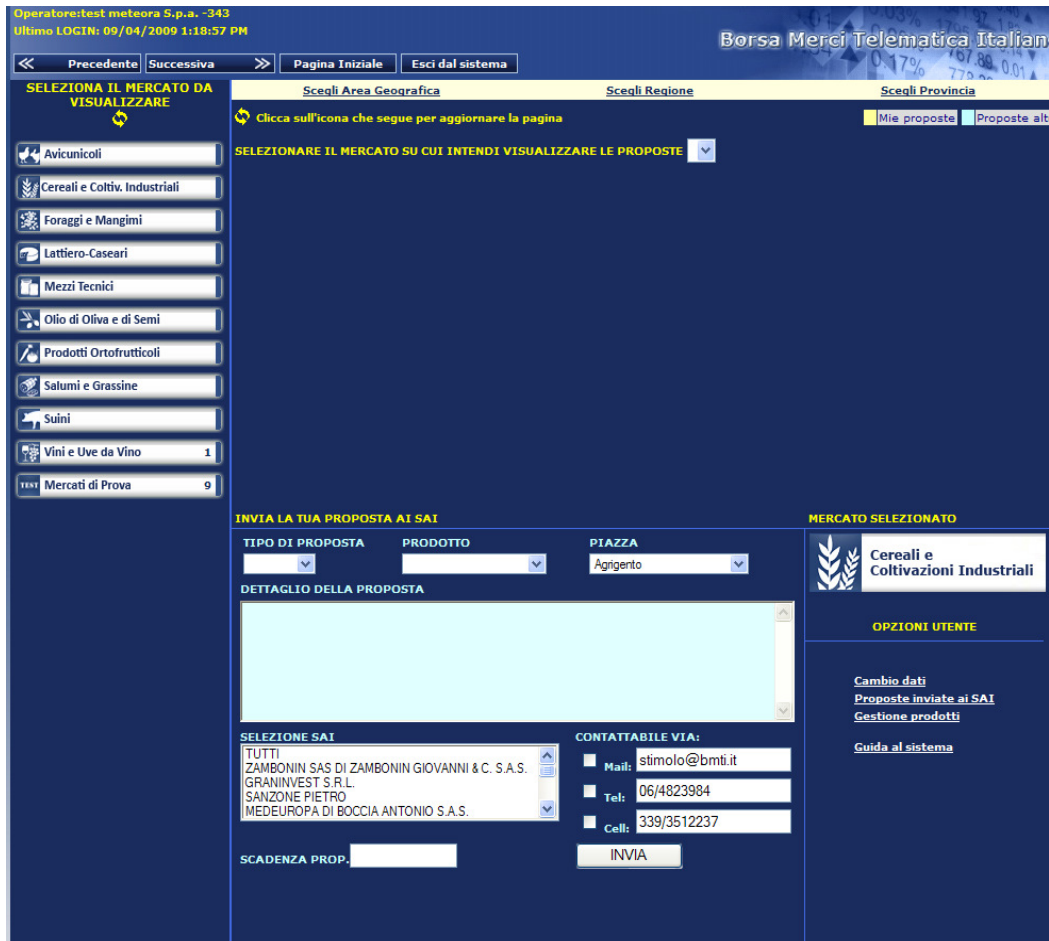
Operatore:test meteora S.p.a. -343
Ultimo LOGIN: 09/04/2009 1:18:57 PM

Borsa Merci Telematica Italian

Precedente Successiva Pagina Iniziale Esci dal sistema

SELEZIONA IL MERCATO DA VISUALIZZARE

Scegli Area Geografica Scegli Regione Scegli Provincia

Clicca sull'icona che segue per aggiornare la pagina

Mie proposte Proposte alt

SELEZIONARE IL MERCATO SU CUI INTENDI VISUALIZZARE LE PROPOSTE

Avicunicoli
Cereali e Coltiv. Industriali
Foraggi e Mangimi
Lattiero-Caseari
Mezzi Tecnici
Olio di Oliva e di Semi
Prodotti Ortofrutticoli
Salumi e Grassine
Suini
Vini e Uve da Vino 1
TEST Mercati di Prova 9

INVIA LA TUA PROPOSTA AI SAI

TIPO DI PROPOSTA PRODOTTO PIAZZA
Agrigento

DETTAGLIO DELLA PROPOSTA

SELEZIONE SAI
TUTTI
ZAMBONIN SAS DI ZAMBONIN GIOVANNI & C. S.A.S.
GRANINVEST S.R.L.
SANZONE PIETRO
MEDEUROPA DI BOCCIA ANTONIO S.A.S.

CONTATTABILE VIA:
Mail: stimolo@bmti.it
Tel: 06/4823984
Cell: 339/3512237

SCADENZA PROP.

INVIA

MERCATO SELEZIONATO
Cereali e Coltivazioni Industriali

OPZIONI UTENTE

Cambio dati
Proposte inviate ai SAI
Gestione prodotti

Guida al sistema